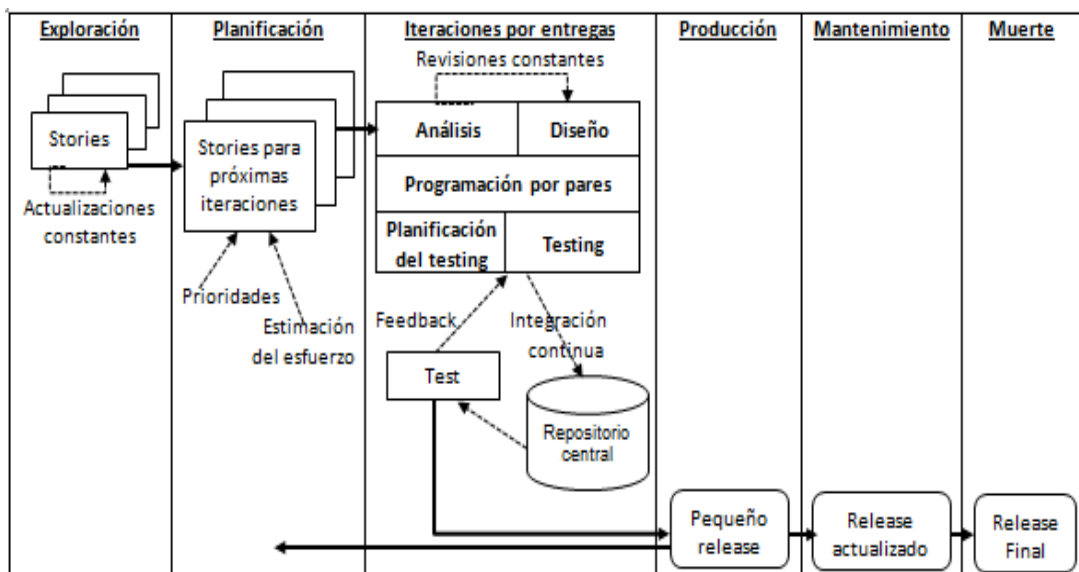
Exploración

Planificación

Iteraciones por entregas

Producción

Mantenimiento

Muerte

Revisiones constantes

Stories

Actualizaciones constantes

Stories para próximas iteraciones

Análisis

Diseño

Programación por pares

Planificación del testing

Testing

Prioridades

Estimación del esfuerzo

Feedback

Integración continua

Test

Repositorio central

Pequeño release

Release actualizado

Release Final